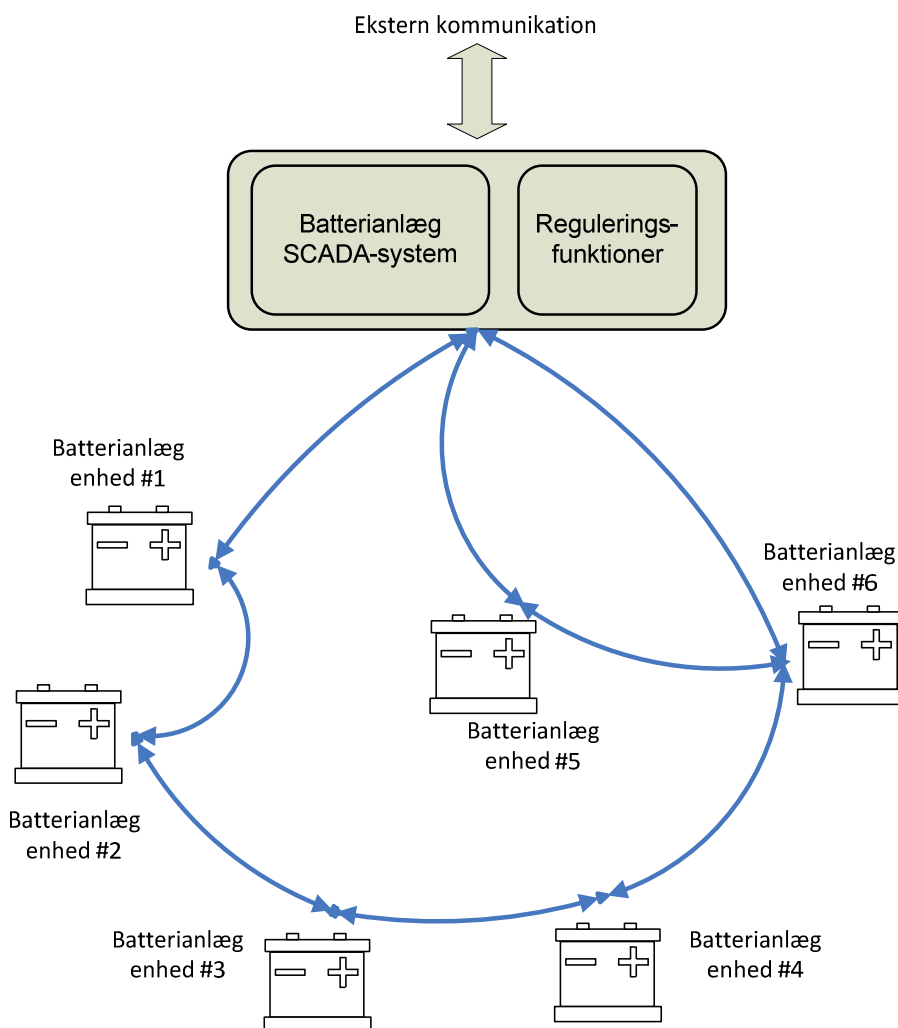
Ekstern kommunikation

Batterianlæg SCADA-system

Reguleringsfunktioner

Batterianlæg enhed #1

Batterianlæg enhed #6

Batterianlæg enhed #5

Batterianlæg enhed #2

Batterianlæg enhed #3

Batterianlæg enhed #4